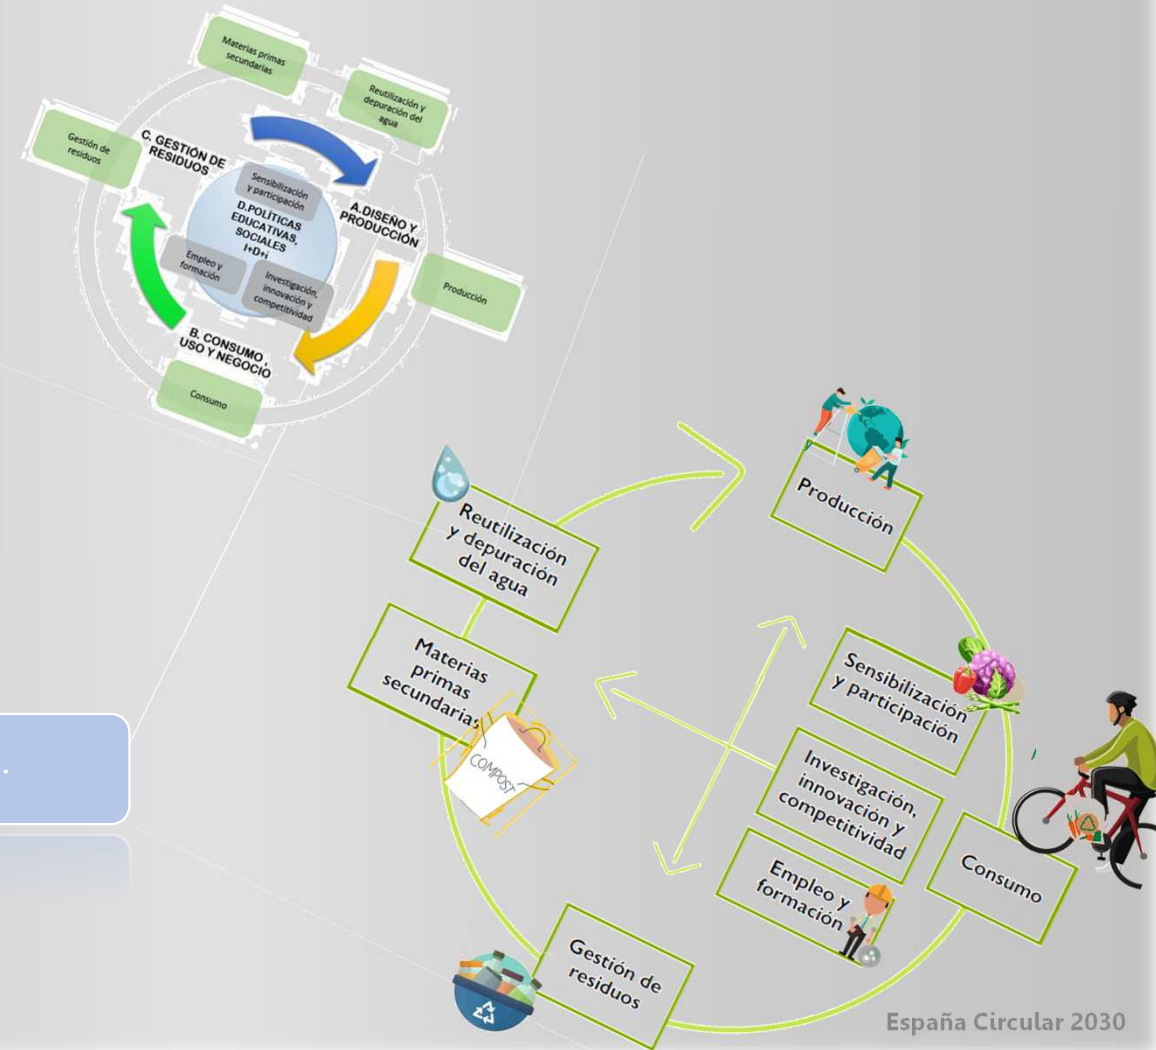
Materias primas secundarias

Reutilización y depuración del agua

Gestión de residuos

C. GESTIÓN DE RESIDUOS

Sensibilización y participación

D.POLÍTICAS EDUCATIVAS, SOCIALES I+D+i

A.DISEÑO Y PRODUCCIÓN

Empleo y formación

Investigación, innovación y competitividad

Producción

B. CONSUMO , USO Y NEGOCIO

Consumo

Producción

Reutilización y depuración del agua

Materias primas secundarias

COMPOST

Sensibilización y participación

Investigación, innovación y competitividad

Consumo

Empleo y formación

Gestión de residuos

España Circular 2030